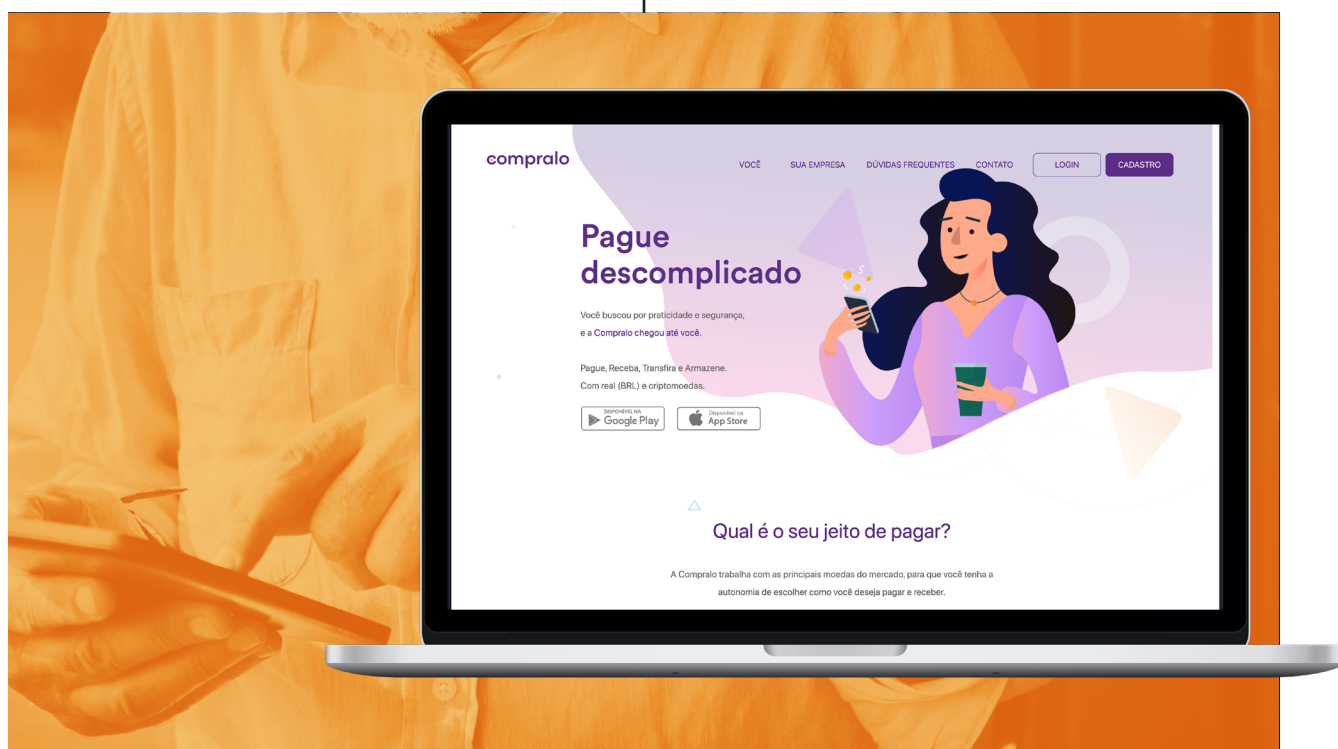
compralo

VOCÊ SUA EMPRESA DÚVIDAS FREQUENTES CONTATO LOGIN CADASTRO

Pague descomplicado

Você buscou por praticidade e segurança, e a Compralo chegou até você.

Pague, Receba, Transfira e Armazene. Com real (BRL) e criptomoedas.

DISPONÍVEL NA Google Play

Disponível na App Store

Qual é o seu jeito de pagar?

A Compralo trabalha com as principais moedas do mercado, para que você tenha a autonomia de escolher como você deseja pagar e receber.